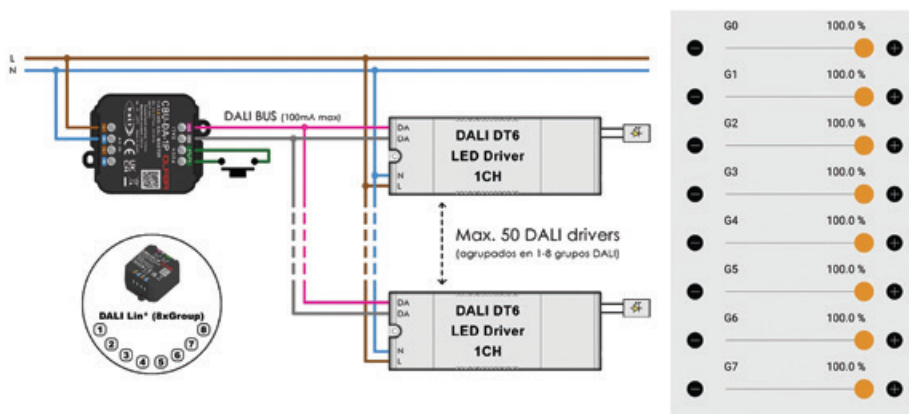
L
N

DALI BUS (100mA max)

DA
DA
N
L
DALI DT6
LED Driver
1CH

Max. 50 DALI drivers
(agrupados en 1-8 grupos DALI)

DA
DA
N
L
DALI DT6
LED Driver
1CH

DALI Lin° (8xGroup)
1 2 3 4 5 6 7 8

G0 100.0 %
G1 100.0 %
G2 100.0 %
G3 100.0 %
G4 100.0 %
G5 100.0 %
G6 100.0 %
G7 100.0 %